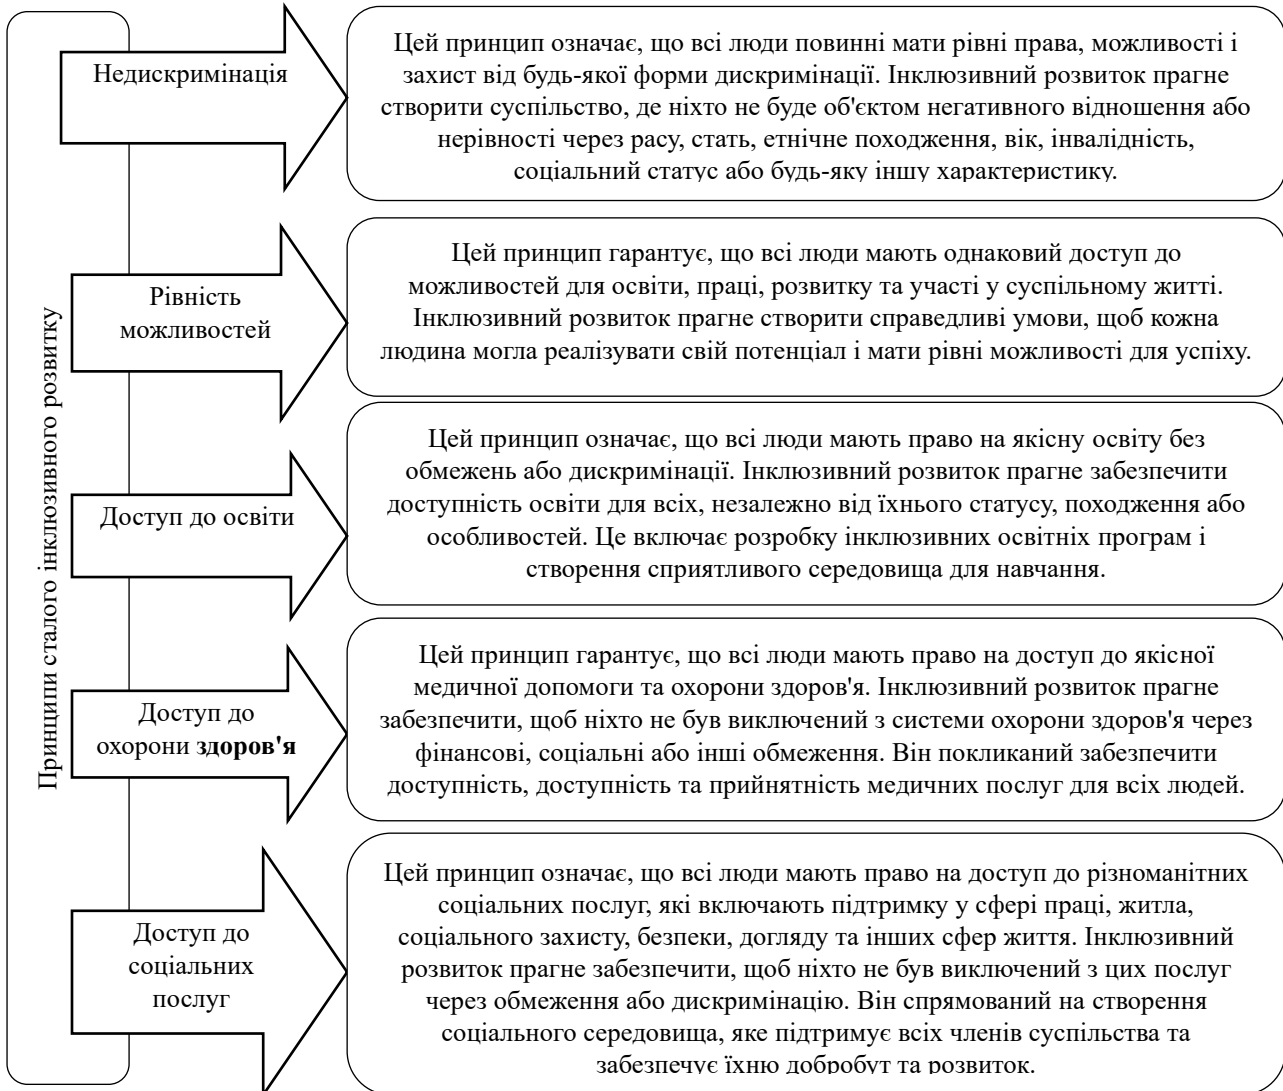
Принципи сталого інклюзивного розвитку

Недискримінація

Цей принцип означає, що всі люди повинні мати рівні права, можливості і захист від будь-якої форми дискримінації. Інклюзивний розвиток прагне створити суспільство, де ніхто не буде об'єктом негативного відношення або нерівності через расу, стать, етнічне походження, вік, інвалідність, соціальний статус або будь-яку іншу характеристику.

Рівність можливостей

Цей принцип гарантує, що всі люди мають однаковий доступ до можливостей для освіти, праці, розвитку та участі у суспільному житті. Інклюзивний розвиток прагне створити справедливі умови, щоб кожна людина могла реалізувати свій потенціал і мати рівні можливості для успіху.

Доступ до освіти

Цей принцип означає, що всі люди мають право на якісну освіту без обмежень або дискримінації. Інклюзивний розвиток прагне забезпечити доступність освіти для всіх, незалежно від їхнього статусу, походження або особливостей. Це включає розробку інклюзивних освітніх програм і створення сприятливого середовища для навчання.

Доступ до охорони **здоров'я**

Цей принцип гарантує, що всі люди мають право на доступ до якісної медичної допомоги та охорони здоров'я. Інклюзивний розвиток прагне забезпечити, щоб ніхто не був виключений з системи охорони здоров'я через фінансові, соціальні або інші обмеження. Він покликаний забезпечити доступність, доступність та прийнятність медичних послуг для всіх людей.

Доступ до соціальних послуг

Цей принцип означає, що всі люди мають право на доступ до різноманітних соціальних послуг, які включають підтримку у сфері праці, житла, соціального захисту, безпеки, догляду та інших сфер життя. Інклюзивний розвиток прагне забезпечити, щоб ніхто не був виключений з цих послуг через обмеження або дискримінацію. Він спрямований на створення соціального середовища, яке підтримує всіх членів суспільства та забезпечує їхню добробут та розвиток.